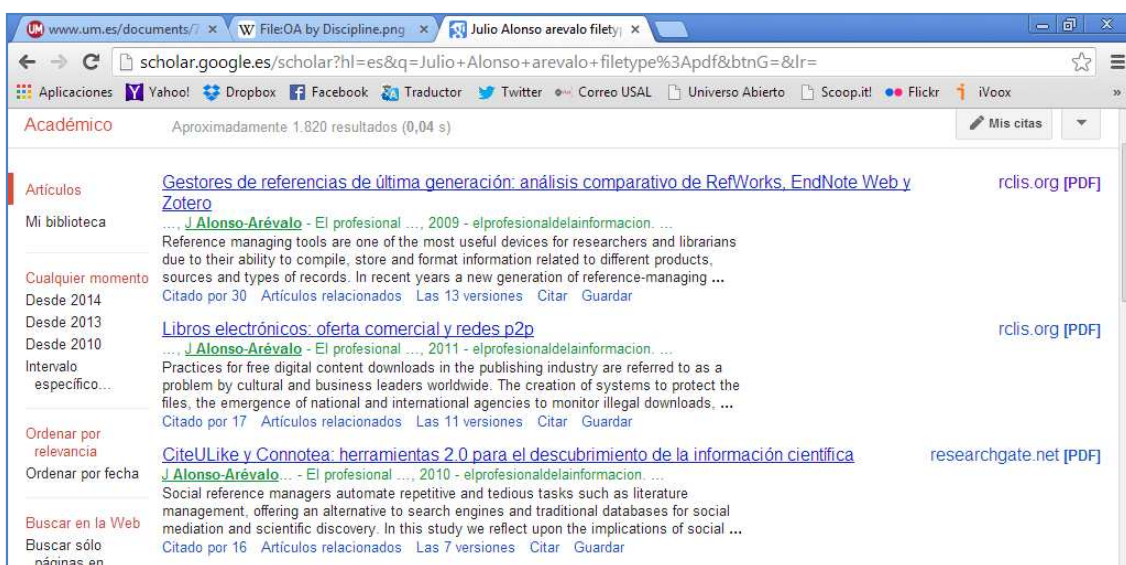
www.um.es/documents/7 × | File:OA by Discipline.png × | Julio Alonso arevalo filety ×

scholar.google.es/scholar?hl=es&q=Julio+Alonso+arevalo+filetype%3Apdf&btnG=&lr=

Aplicaciones | Yahoo! | Dropbox | Facebook | Traductor | Twitter | Correo USAL | Universo Abierto | Scoop.it! | Flickr | iVoox

Académico | Aproximadamente 1.820 resultados (0,04 s) | Mis citas

Artículos
Mi biblioteca

Cualquier momento
Desde 2014
Desde 2013
Desde 2010
Intervalo específico...

Ordenar por relevancia
Ordenar por fecha

Buscar en la Web
Buscar sólo páginas en

Gestores de referencias de última generación: análisis comparativo de RefWorks, EndNote Web y Zotero
rclis.org [PDF]
..., J Alonso-Arévalo - El profesional ..., 2009 - elprofesionaldelainformacion. ...
Reference managing tools are one of the most useful devices for researchers and librarians due to their ability to compile, store and format information related to different products, sources and types of records. In recent years a new generation of reference-managing ...
Citado por 30 Artículos relacionados Las 13 versiones Citar Guardar

Libros electrónicos: oferta comercial y redes p2p
rclis.org [PDF]
..., J Alonso-Arévalo - El profesional ..., 2011 - elprofesionaldelainformacion. ...
Practices for free digital content downloads in the publishing industry are referred to as a problem by cultural and business leaders worldwide. The creation of systems to protect the files, the emergence of national and international agencies to monitor illegal downloads, ...
Citado por 17 Artículos relacionados Las 11 versiones Citar Guardar

CiteULike y Connotea: herramientas 2.0 para el descubrimiento de la información científica
researchgate.net [PDF]
J Alonso-Arévalo... - El profesional ..., 2010 - elprofesionaldelainformacion. ...
Social reference managers automate repetitive and tedious tasks such as literature management, offering an alternative to search engines and traditional databases for social mediation and scientific discovery. In this study we reflect upon the implications of social ...
Citado por 16 Artículos relacionados Las 7 versiones Citar Guardar